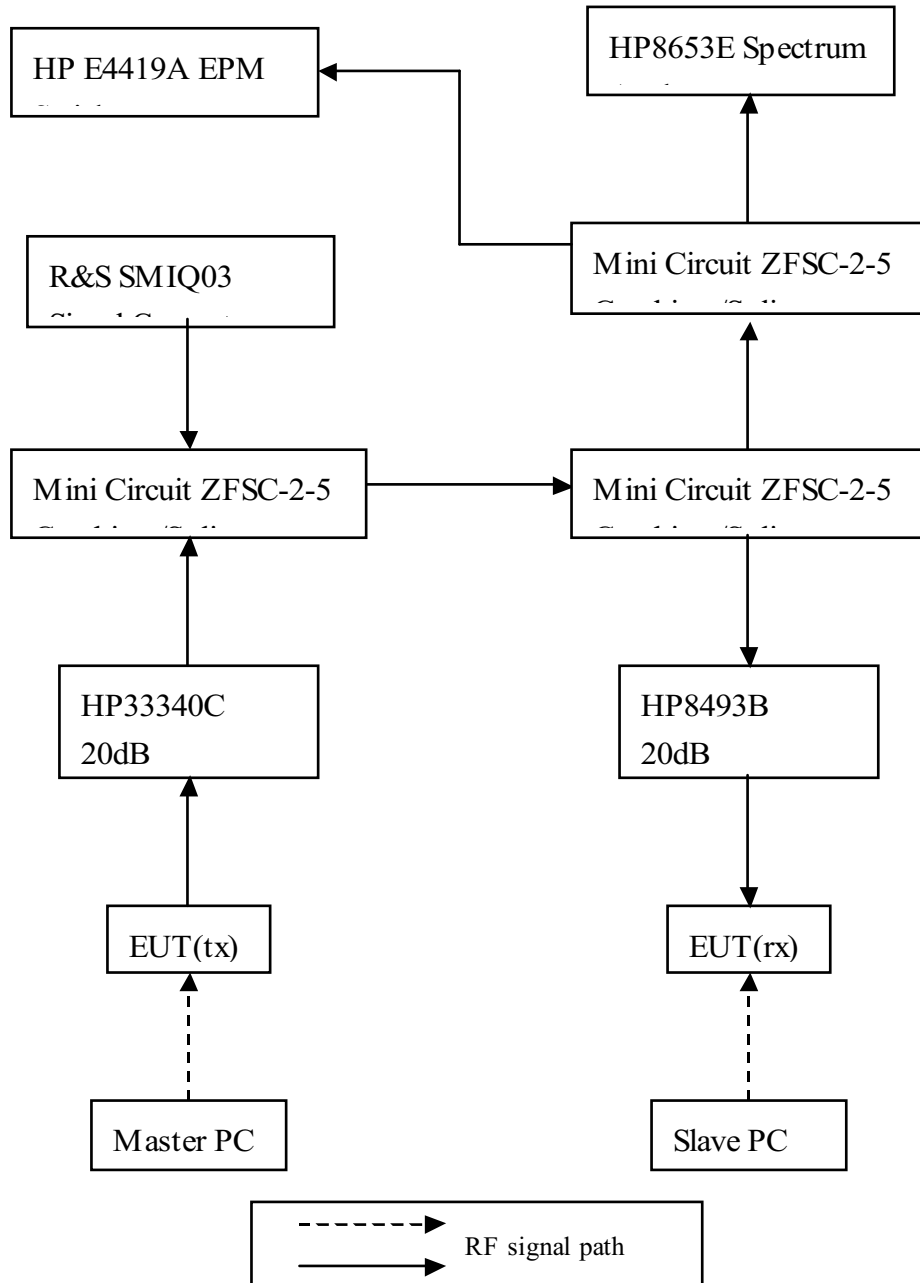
HP E4419A EPM
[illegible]

HP8653E Spectrum
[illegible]

R&S SMIQ03
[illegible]

Mini Circuit ZFSC-2-5
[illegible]

Mini Circuit ZFSC-2-5
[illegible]

Mini Circuit ZFSC-2-5
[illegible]

HP33340C
20dB

HP8493B
20dB

EUT(tx)

EUT(rx)

Master PC

Slave PC

RF signal path